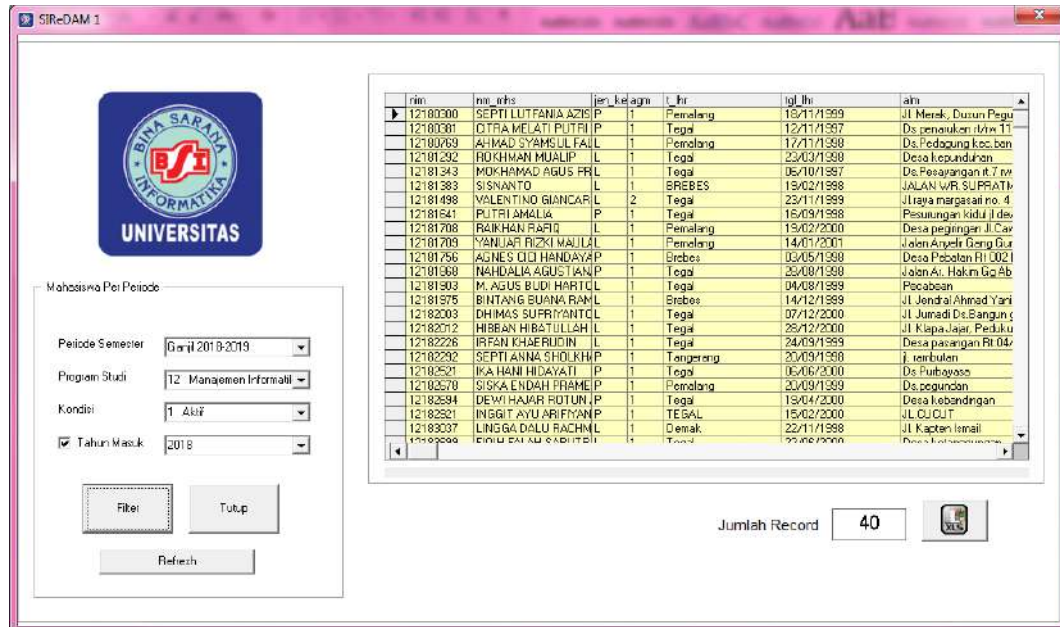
SIReDAM 1

BINA SARANA INFORMATIKA
BSI
UNIVERSITAS

Mahasiswa Per Periode

Periode Semester: Ganjil 2018-2019
Program Studi: 12 Manajemen Informatil
Kondisi: 1 Aktif
☑ Tahun Masuk: 2018

Filter
Tutup
Refresh

| nim | nm_mhs | jen_kel | agm | t_lhr | tgl_lhr | alm |
|---|---|---|---|---|---|---|
| 12180300 | SEPTI LUTFANIA AZIS | P | 1 | Pemalang | 18/11/1999 | Jl Merak, Dusun Pegu |
| 12180381 | CITRA MELATI PUTRI | P | 1 | Tegal | 12/11/1997 | Ds.penaruban rt/rw 11 |
| 12180769 | AHMAD SYAMSUL FAL | L | 1 | Pemalang | 17/11/1998 | Ds.Pedagung kec.ban |
| 12181292 | ROKHMAN MUALIP | L | 1 | Tegal | 23/03/1998 | Desa kepunduhan |
| 12181343 | MOKHAMAD AGUS PR | L | 1 | Tegal | 06/10/1997 | Ds.Pesayangan rt 7 rw |
| 12181383 | SISNANTO | L | 1 | BREBES | 19/02/1998 | JALAN WR.SUPRATM |
| 12181498 | VALENTINO GIANCAR | L | 2 | Tegal | 23/11/1999 | Jl raya margasari no. 4 |
| 12181641 | PUTRI AMALIA | P | 1 | Tegal | 16/09/1998 | Pesurungan kidul jl dev |
| 12181708 | RAIKHAN RAFIQ | L | 1 | Pemalang | 19/02/2000 | Desa pegiringan Jl.Cav |
| 12181709 | YANUAR RIZKI MAULA | L | 1 | Pemalang | 14/01/2001 | Jalan Anyelir Gang Gur |
| 12181756 | AGNES CICI HANDAYA | P | 1 | Brebes | 03/05/1998 | Desa Pebatan Rt 002 |
| 12181868 | NAHDALIA AGUSTIAN | P | 1 | Tegal | 28/08/1998 | Jalan Ar. Hakim Gg Ab |
| 12181903 | M. AGUS BUDI HARTO | L | 1 | Tegal | 04/08/1999 | Pecabean |
| 12181975 | BINTANG BUANA RAM | L | 1 | Brebes | 14/12/1999 | Jl. Jendral Ahmad Yani |
| 12182003 | DHIMAS SUPRIYANTO | L | 1 | Tegal | 07/12/2000 | Jl. Jumadi Ds.Bangun |
| 12182012 | HIBBAN HIBATULLAH | L | 1 | Tegal | 28/12/2000 | Jl. Klapa Jajar, Peduku |
| 12182226 | IRFAN KHAERUDIN | L | 1 | Tegal | 24/09/1999 | Desa pasangan Rt.04 |
| 12182292 | SEPTI ANNA SHOLKH | P | 1 | Tangerang | 20/09/1998 | jl. rambutan |
| 12182521 | IKA HANI HIDAYATI | P | 1 | Tegal | 06/06/2000 | Ds Purbayasa |
| 12182678 | SISKA ENDAH PRAME | P | 1 | Pemalang | 20/09/1999 | Ds.pegundan |
| 12182694 | DEWI HAJAR ROTUN | P | 1 | Tegal | 19/04/2000 | Desa kebandingan |
| 12182821 | INGGIT AYU ARIFIYAN | P | 1 | TEGAL | 15/02/2000 | JL CUCUT |
| 12183037 | LINGGA DALU RACHM | L | 1 | Demak | 22/11/1998 | Jl. Kapten Ismail |

Jumlah Record 40